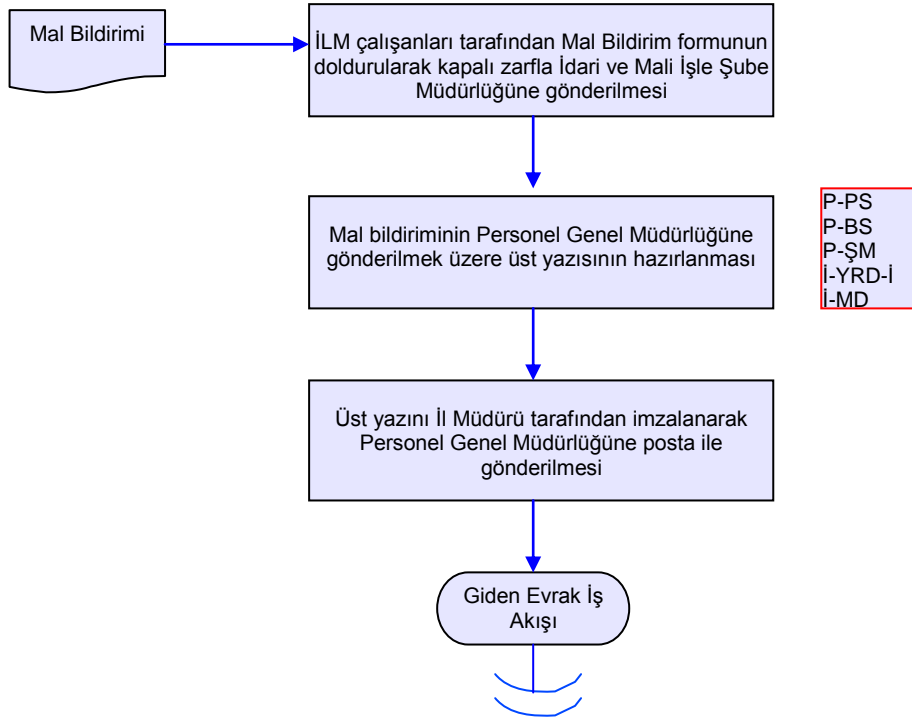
Mal Bildirimi

İLM çalışanları tarafından Mal Bildirim formunun doldurularak kapalı zarfla İdari ve Mali İşle Şube Müdürlüğüne gönderilmesi

Mal bildiriminin Personel Genel Müdürlüğüne gönderilmek üzere üst yazısının hazırlanması

P-PS
P-BS
P-ŞM
İ-YRD-İ
İ-MD

Üst yazını İl Müdürü tarafından imzalanarak Personel Genel Müdürlüğüne posta ile gönderilmesi

Giden Evrak İş Akışı